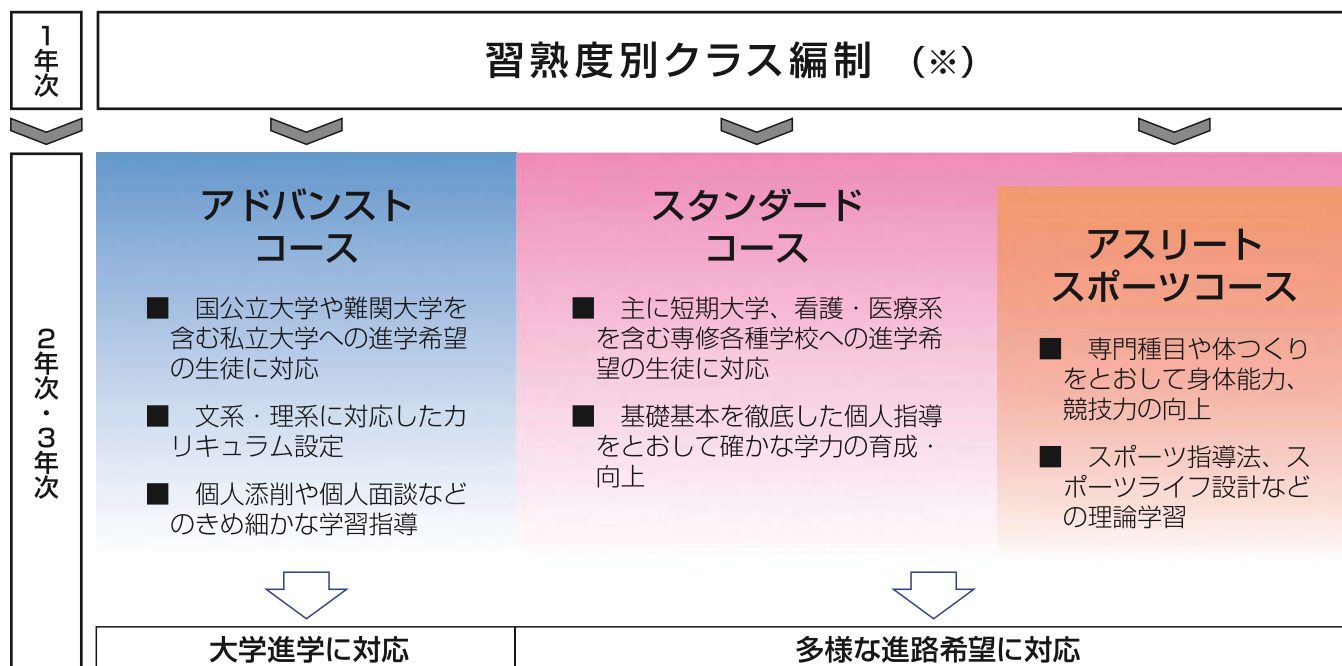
1年次

習熟度別クラス編制 （※）

2年次・3年次

アドバンスト
コース

■ 国公立大学や難関大学を含む私立大学への進学希望の生徒に対応

■ 文系・理系に対応したカリキュラム設定

■ 個人添削や個人面談などのきめ細かな学習指導

スタンダード
コース

■ 主に短期大学、看護・医療系を含む専修各種学校への進学希望の生徒に対応

■ 基礎基本を徹底した個人指導をとおして確かな学力の育成・向上

アスリート
スポーツコース

■ 専門種目や体つくりをとおして身体能力、競技力の向上

■ スポーツ指導法、スポーツライフ設計などの理論学習

大学進学に対応

多様な進路希望に対応